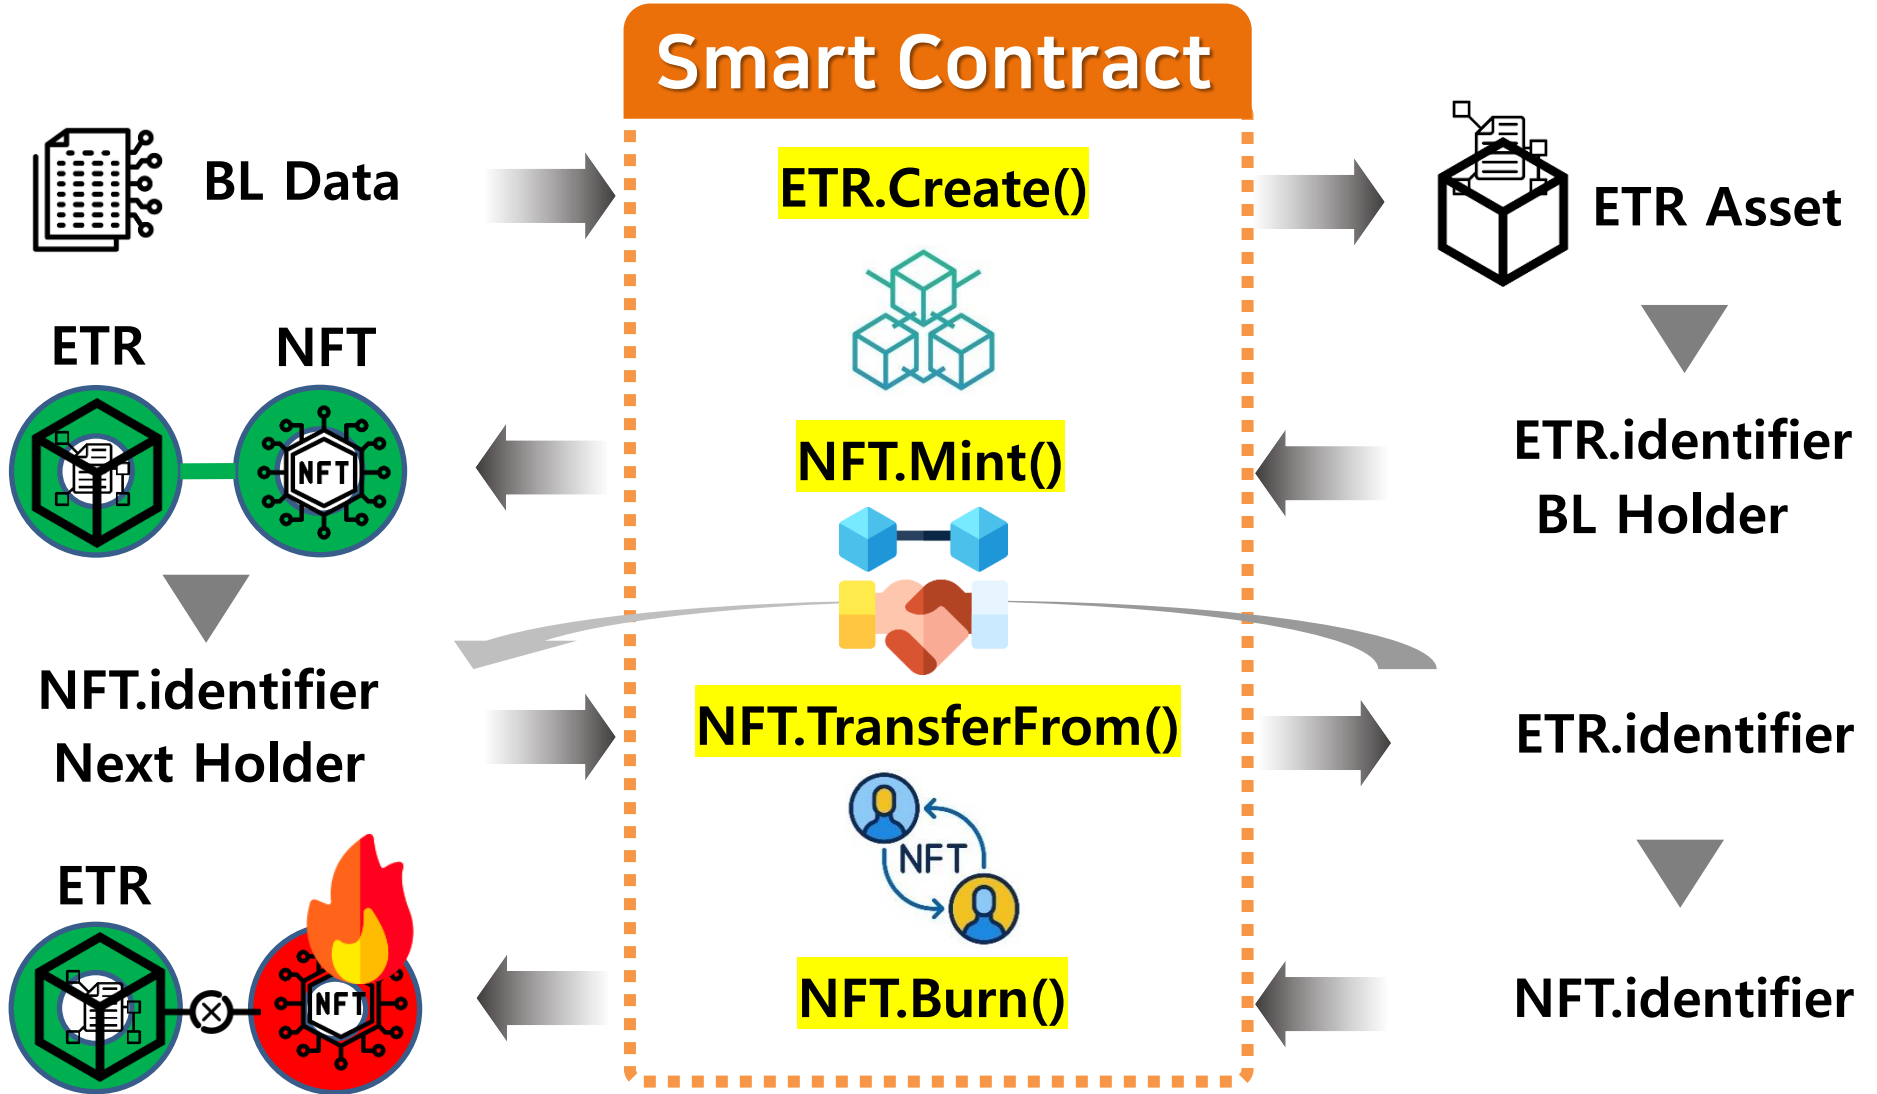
Smart Contract

BL Data

ETR.Create()

ETR Asset

ETR

NFT

NFT

NFT.Mint()

ETR.identifier
BL Holder

NFT.identifier
Next Holder

NFT.TransferFrom()

ETR.identifier

NFT

ETR

NFT

NFT.Burn()

NFT.identifier